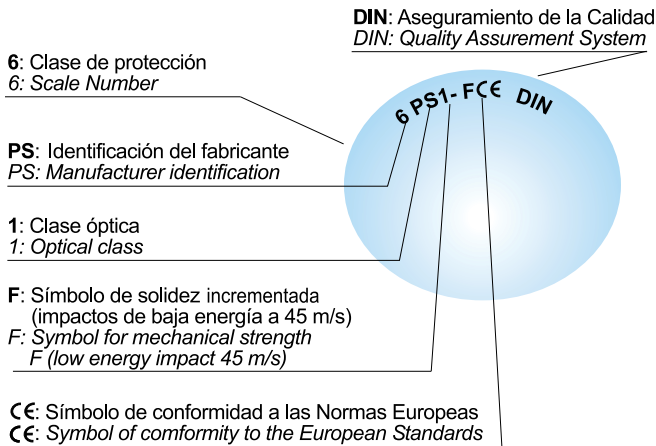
DIN: Aseguramiento de la Calidad
DIN: Quality Assurement System

6: Clase de protección
6: Scale Number

6 PS1- FCE DIN

PS: Identificación del fabricante
PS: Manufacturer identification

1: Clase óptica
1: Optical class

F: Símbolo de solidez incrementada (impactos de baja energía a 45 m/s)
F: Symbol for mechanical strength F (low energy impact 45 m/s)

CE: Símbolo de conformidad a las Normas Europeas
CE: Symbol of comformity to the European Standards